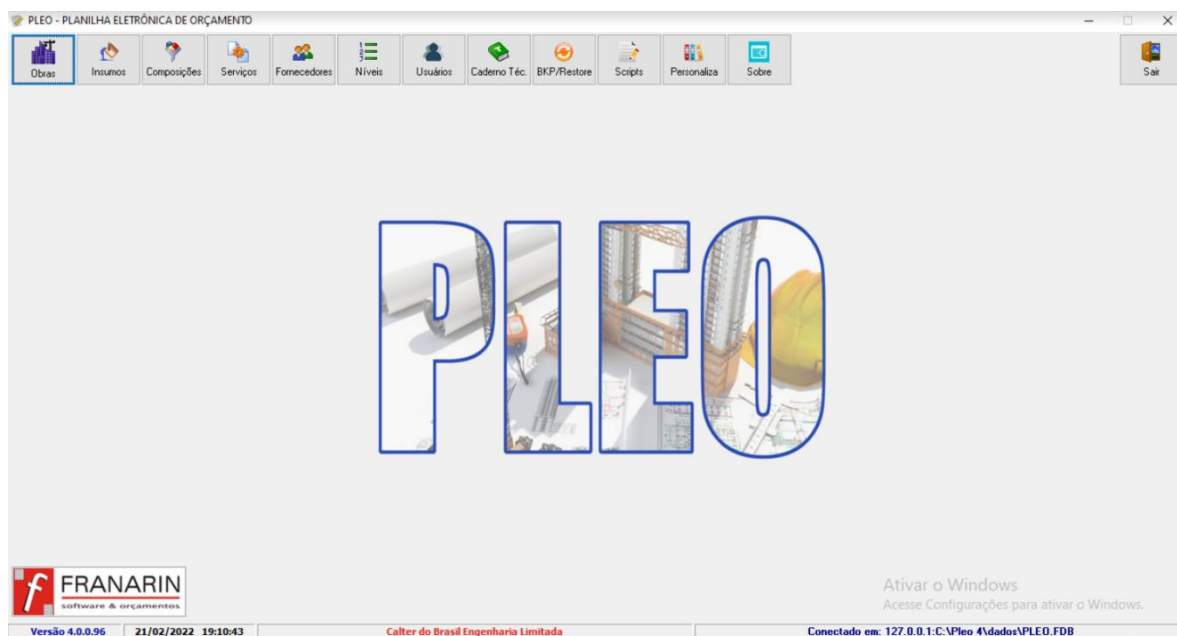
PLEO - PLANILHA ELETRÔNICA DE ORÇAMENTO

Obras
Insumos
Composições
Serviços
Fornecedores
Níveis
Usuários
Caderno Téc.
BKP/Restore
Scripts
Personaliza
Sobre
Sair

PLEO

f FRANARIN
software & orçamentos

Ativar o Windows
Acesse Configurações para ativar o Windows.

Versão 4.0.0.96 | 21/02/2022 19:10:43 | Calter do Brasil Engenharia Limitada | Conectado em: 127.0.0.1:C:\Pleo 4\dados\PLEO.FDB